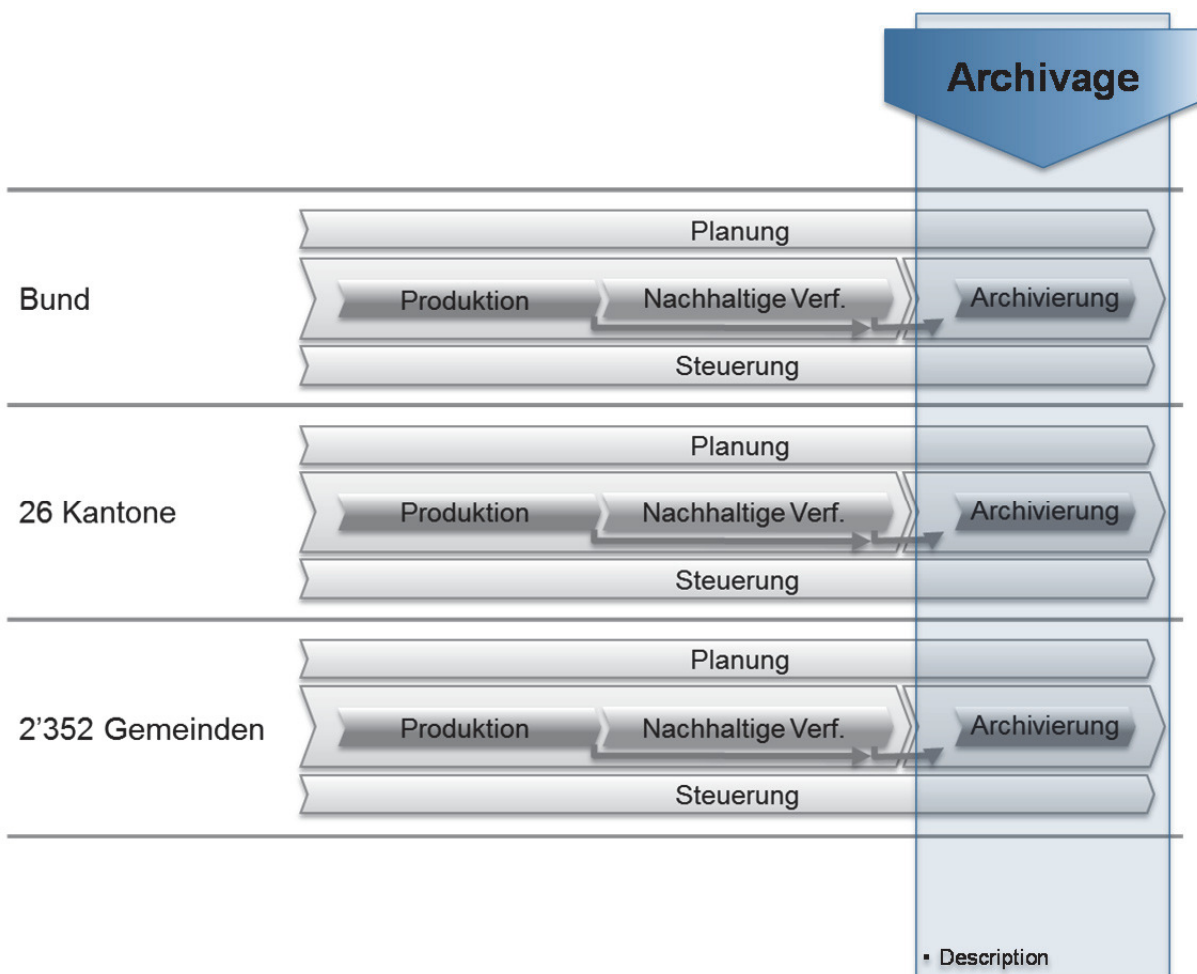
Archivage

Bund

Planung

Produktion

Nachhaltige Verf.

Archivierung

Steuerung

26 Kantone

Planung

Produktion

Nachhaltige Verf.

Archivierung

Steuerung

2'352 Gemeinden

Planung

Produktion

Nachhaltige Verf.

Archivierung

Steuerung

▪ Description